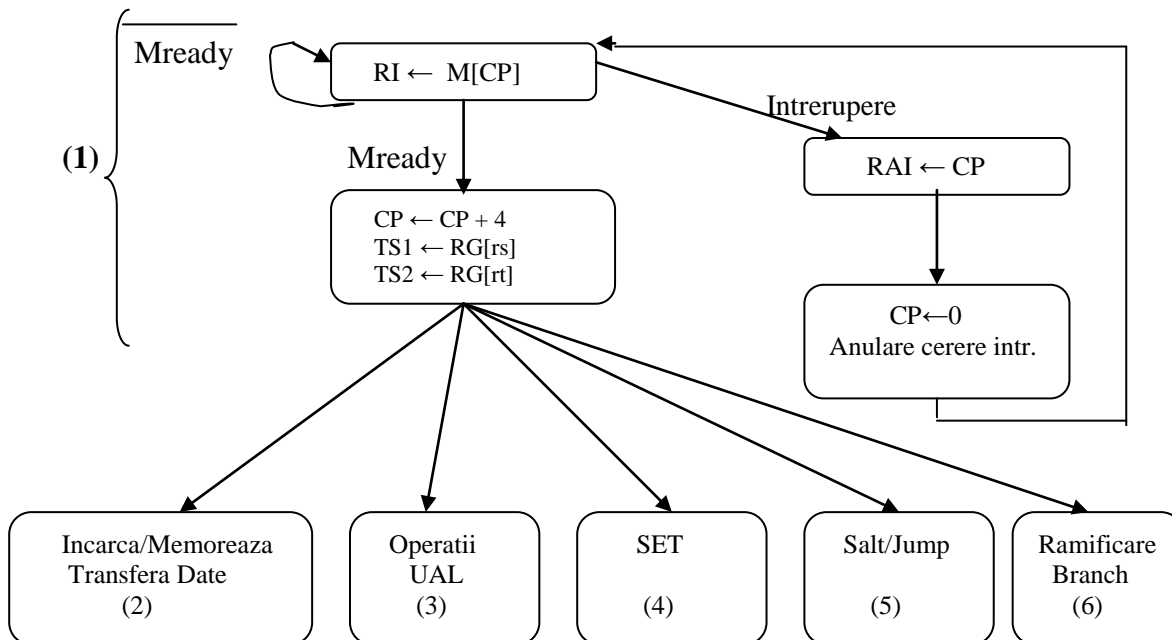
(1)

$\overline{\text{Mready}}$

RI ← M[CP]

Intrerupere

Mready

RAI ← CP

CP ← CP + 4
TS1 ← RG[rs]
TS2 ← RG[rt]

CP←0
Anulare cerere intr.

Incarca/Memoreaza Transfera Date (2)

Operatii UAL (3)

SET (4)

Salt/Jump (5)

Ramificare Branch (6)